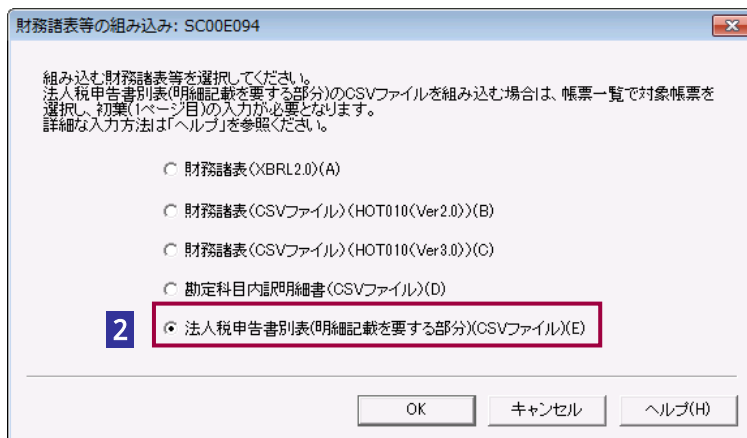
財務諸表等の組み込み: SC00E094

組み込む財務諸表等を選択してください。
法人税申告書別表(明細記載を要する部分)のCSVファイルを組み込む場合は、帳票一覧で対象帳票を選択し、初葉(1ページ目)の入力が必要となります。
詳細な入力方法は「ヘルプ」を参照ください。

財務諸表(XBRL2.0)(A)

財務諸表(CSVファイル)(HOT010(Ver2.0))(B)

財務諸表(CSVファイル)(HOT010(Ver3.0))(C)

勘定科目内訳明細書(CSVファイル)(D)

2

法人税申告書別表(明細記載を要する部分)(CSVファイル)(E)

OK

キャンセル

ヘルプ(H)